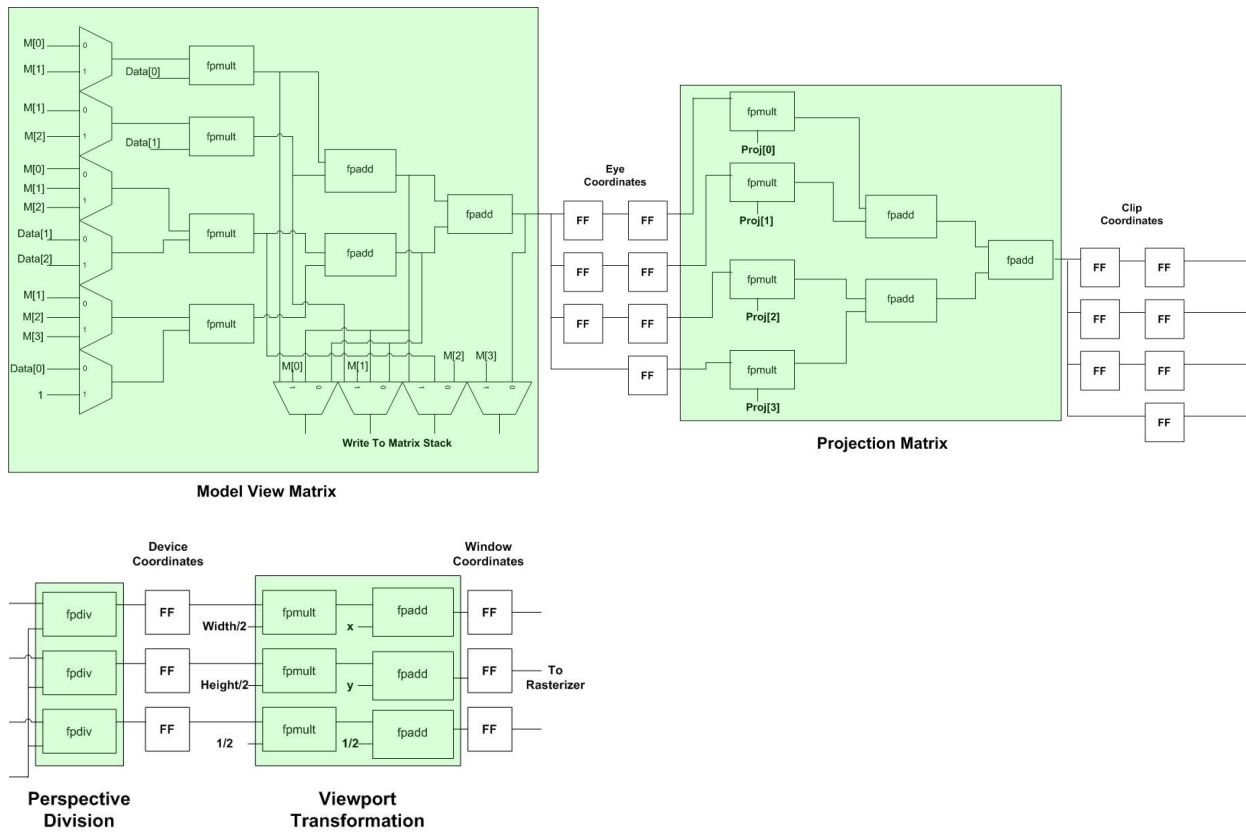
M[0]
0
M[1]
1
Data[0]
fpmult
M[1]
0
M[2]
1
Data[1]
fpmult
fpadd
M[0]
0
M[1]
M[2]
1
Data[1]
0
Data[2]
1
fpmult
fpadd
fpadd
M[1]
0
M[2]
M[3]
1
fpmult
Data[0]
0
1
1
M[0]
M[1]
M[2]
M[3]
1 0
1 0
1 0
1 0
Write To Matrix Stack
Model View Matrix

Eye Coordinates
FF FF
FF FF
FF FF
FF

fpmult
Proj[0]
fpmult
Proj[1]
fpadd
fpadd
fpmult
Proj[2]
fpadd
fpmult
Proj[3]
Projection Matrix

Clip Coordinates
FF FF
FF FF
FF FF
FF

Device Coordinates
Window Coordinates
fpdiv
FF
Width/2
fpmult
x
fpadd
FF
fpdiv
FF
Height/2
fpmult
y
fpadd
FF
To Rasterizer
fpdiv
FF
1/2
fpmult
1/2
fpadd
FF

Perspective Division
Viewport Transformation